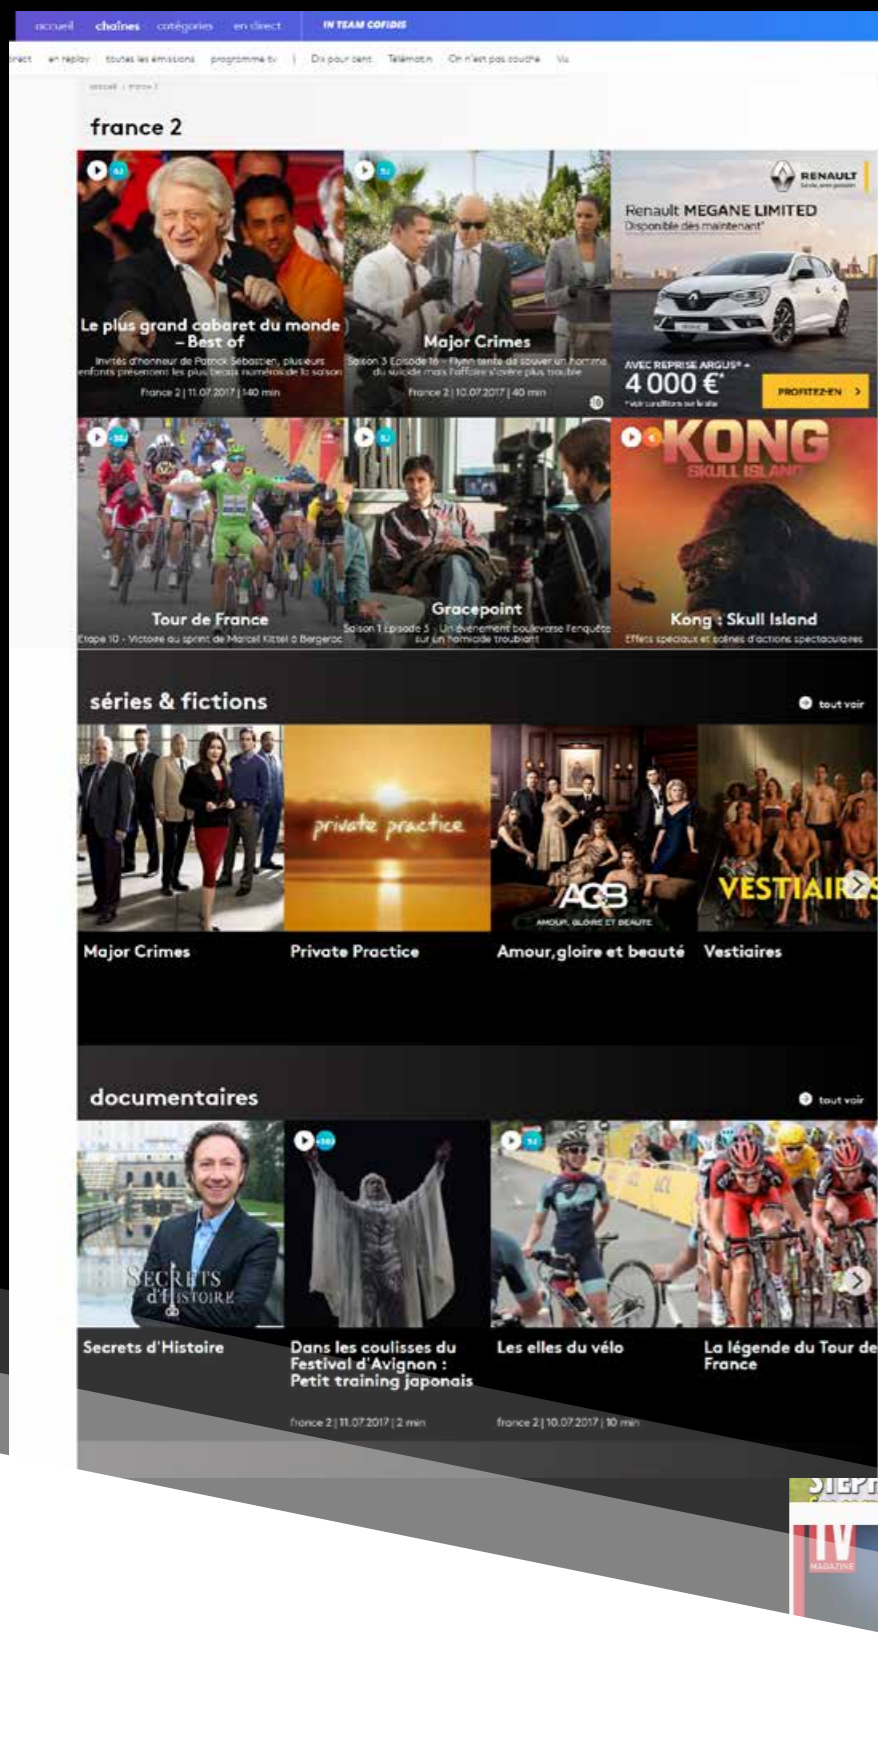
accueil chaînes catégories en direct IN TEAM COFIDIS

direct en replay toutes les émissions programme tv | Dix pour cent Télématin On n'est pas couché Vu

accueil › france 2

france 2

Le plus grand cabaret du monde – Best of
Invités d'honneur de Patrick Sébastien, plusieurs enfants présentent les plus beaux numéros de la saison
France 2 | 11.07.2017 | 140 min

Major Crimes
Saison 3 Episode 16 - Flynn tente de sauver un homme du suicide mais l'affaire s'avère plus trouble
France 2 | 10.07.2017 | 40 min

RENAULT
Renault MEGANE LIMITED
Disponible dès maintenant*
AVEC REPRISE ARGUS® +
4 000 €*
*Voir conditions sur le site
PROFITEZ-EN >

Tour de France
Etape 10 - Victoire au sprint de Marcel Kittel à Bergerac

Gracepoint
Saison 1 Episode 3 - Un événement bouleverse l'enquête sur un homicide troublant

KONG SKULL ISLAND
Kong : Skull Island
Effets spéciaux et scènes d'actions spectaculaires

séries & fictions
tout voir

Major Crimes
private practice
Private Practice
AGB AMOUR, GLOIRE ET BEAUTÉ
Amour,gloire et beauté
VESTIAIRES
Vestiaires

documentaires
tout voir

SECRETS d'HISTOIRE
Secrets d'Histoire

Dans les coulisses du Festival d'Avignon : Petit training japonais
france 2 | 11.07.2017 | 2 min

Les elles du vélo
france 2 | 10.07.2017 | 10 min

La légende du Tour de France

TV MAGAZINE